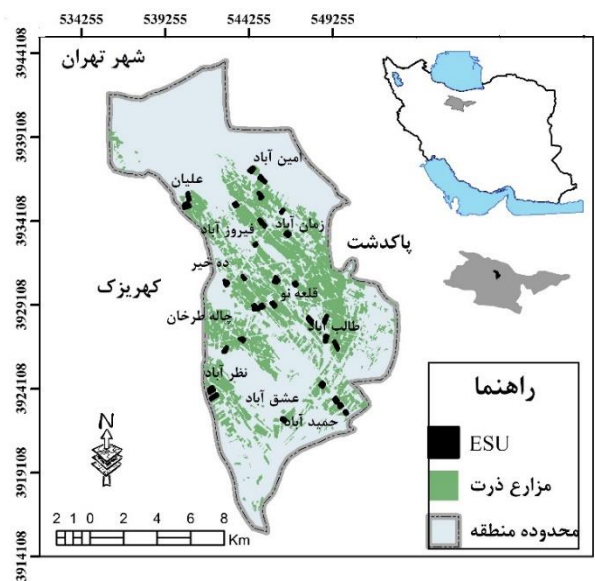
534255 539255 544255 549255

3944108
3939108
3934108
3929108
3924108
3919108
3914108

شهر تهران

امین آباد
علیان
زمان آباد
فیروز آباد
پاکدشت
ده خیر
قلعه نو
کهریزک
چاله طرخان
طالب آباد
نظر آباد
عشق آباد
حمید آباد

N

2 1 0 2 4 6 8
Km

راهنما
ESU
مزارع ذرت
محدوده منطقه